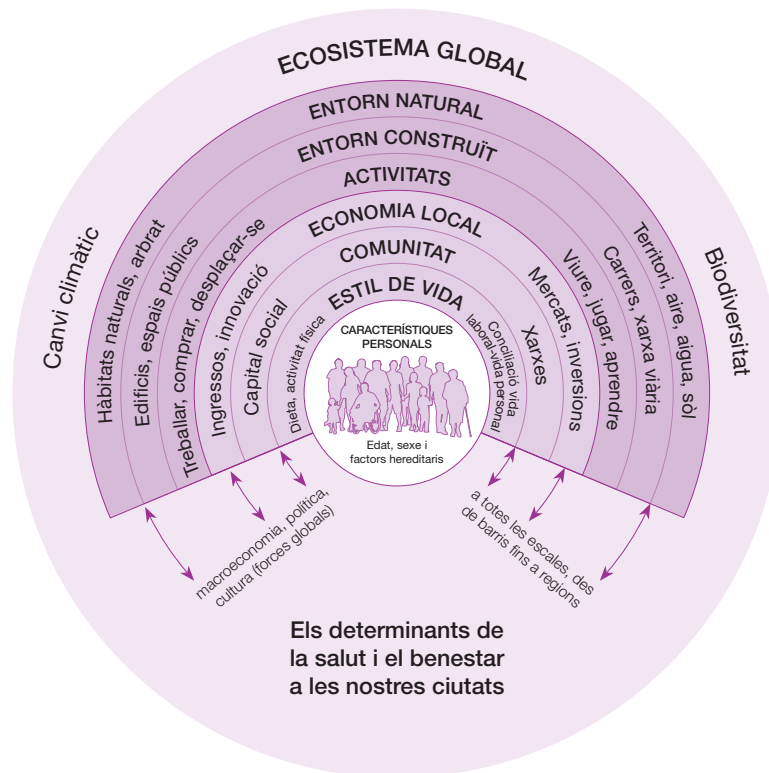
ECOSISTEMA GLOBAL

Canvi climàtic

Biodiversitat

ENTORN NATURAL

ENTORN CONSTRUÏT

ACTIVITATS

ECONOMIA LOCAL

COMUNITAT

ESTIL DE VIDA

CARACTERÍSTIQUES PERSONALS

Edat, sexe i factors hereditaris

Hàbitats naturals, arbrat

Edificis, espais públics

Treballar, comprar, desplaçar-se

Ingressos, innovació

Capital social

Dieta, activitat física

Conciliació vida laboral-vida personal

Xarxes

Mercats, inversions

Viure, jugar, aprendre

Carrers, xarxa viària

Territori, aire, aigua, sòl

macroeconomia, política, cultura (forces globals)

a totes les escales, des de barris fins a regions

Els determinants de la salut i el benestar a les nostres ciutats